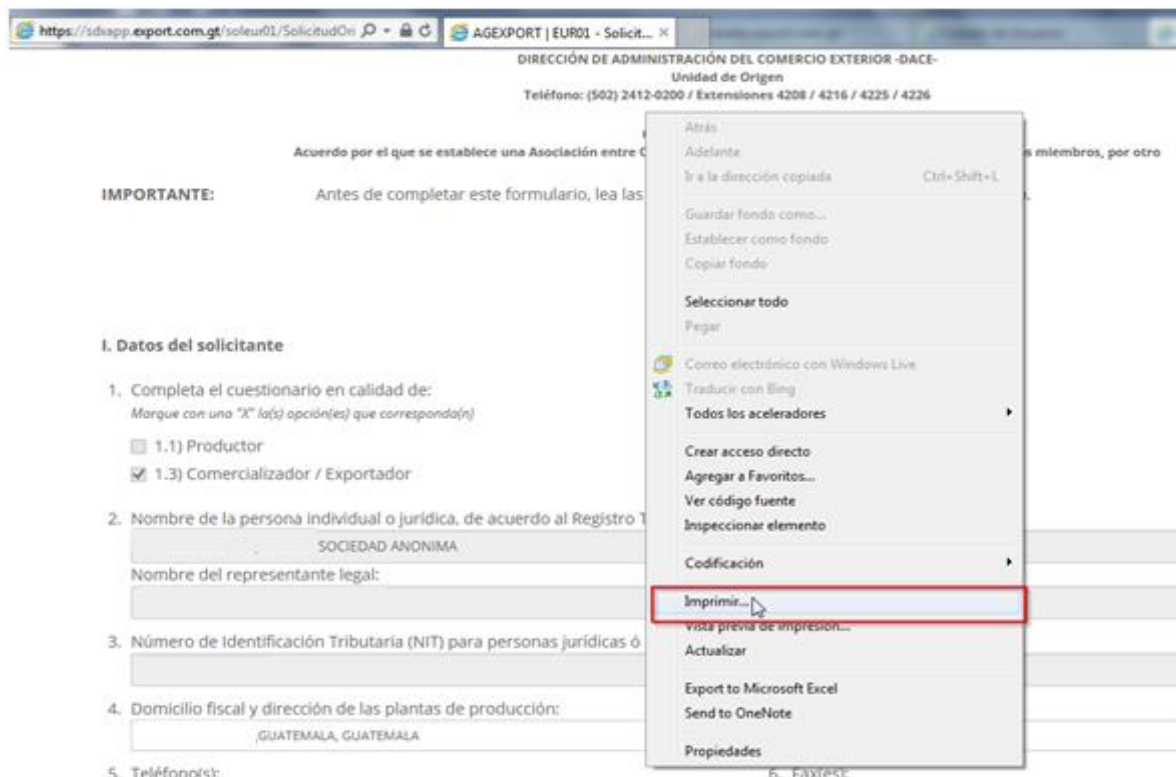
https://sdvapp.export.com.gt/soleur01/SolicitudOri
AGEXPORT | EUR01 - Solicit... ×

DIRECCIÓN DE ADMINISTRACIÓN DEL COMERCIO EXTERIOR -DACE-
Unidad de Origen
Teléfono: (502) 2412-0200 / Extensiones 4208 / 4216 / 4225 / 4226

Acuerdo por el que se establece una Asociación entre C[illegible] s miembros, por otro

IMPORTANTE: Antes de completar este formulario, lea las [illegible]

Atrás
Adelante
Ir a la dirección copiada Ctrl+Shift+L
Guardar fondo como...
Establecer como fondo
Copiar fondo
Seleccionar todo
Pegar
Correo electrónico con Windows Live
Traducir con Bing
Todos los aceleradores
Crear acceso directo
Agregar a Favoritos...
Ver código fuente
Inspeccionar elemento
Codificación
Imprimir...
Vista previa de impresión...
Actualizar
Export to Microsoft Excel
Send to OneNote
Propiedades

I. Datos del solicitante

1. Completa el cuestionario en calidad de:
Marque con una "X" la(s) opción(es) que corresponda(n)
1.1) Productor
1.3) Comercializador / Exportador

2. Nombre de la persona individual o jurídica, de acuerdo al Registro T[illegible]
SOCIEDAD ANONIMA
Nombre del representante legal:

3. Número de Identificación Tributaria (NIT) para personas jurídicas ó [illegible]

4. Domicilio fiscal y dirección de las plantas de producción:
,GUATEMALA, GUATEMALA

5. Teléfono(s): 6. Fax(es):